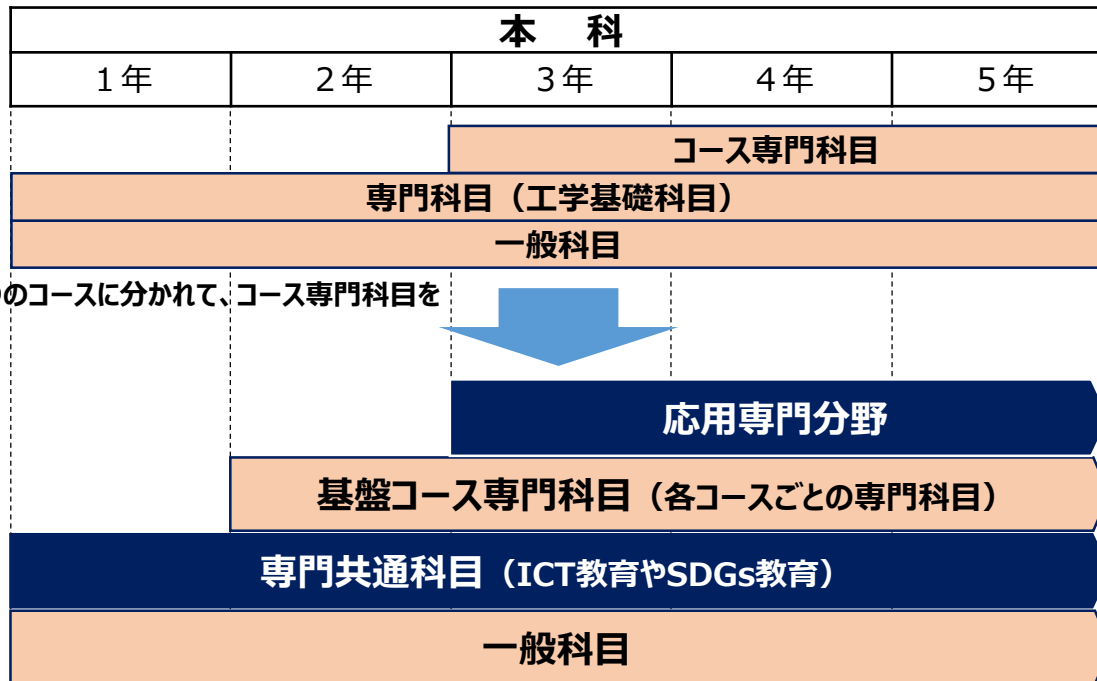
本　科

| 1年 | 2年 | 3年 | 4年 | 5年 |
|---|---|---|---|---|

コース専門科目

専門科目（工学基礎科目）

一般科目

のコースに分かれて、コース専門科目を

応用専門分野

基盤コース専門科目（各コースごとの専門科目）

専門共通科目（ICT教育やSDGs教育）

一般科目